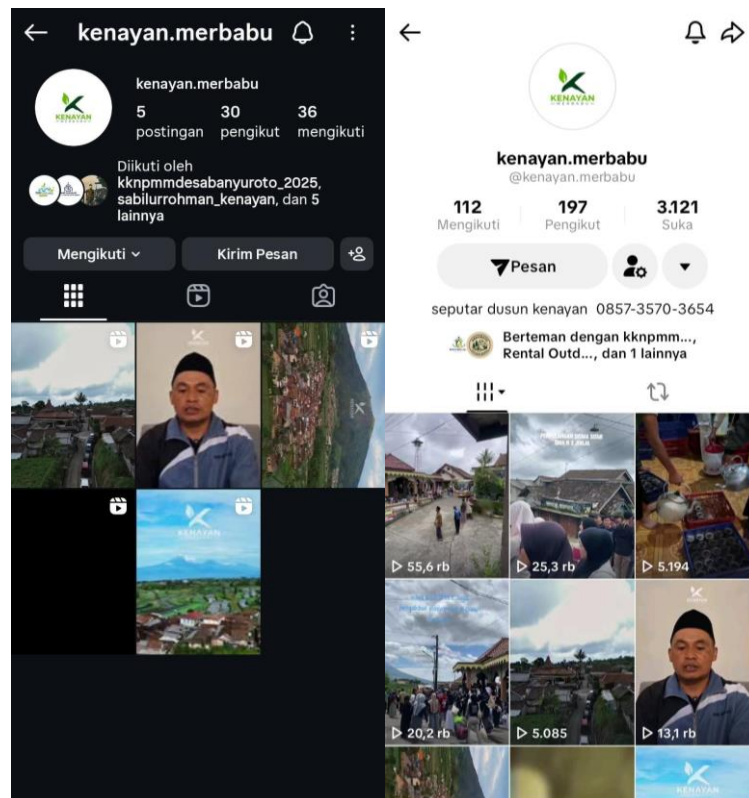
kenayan.merbabu

KENAYAN

kenayan.merbabu
5 postingan
30 pengikut
36 mengikuti

Diikuti oleh kknpmmdesabanyuroto_2025, sabilurrohman_kenayan, dan 5 lainnya

Mengikuti
Kirim Pesan

KENAYAN

KENAYAN

kenayan.merbabu
@kenayan.merbabu

112 Mengikuti
197 Pengikut
3.121 Suka

Pesan

seputar dusun kenayan 0857-3570-3654

Berteman dengan kknpmm..., Rental Outd..., dan 1 lainnya

55,6 rb
25,3 rb
5.194
20,2 rb
5.085
13,1 rb

KENAYAN